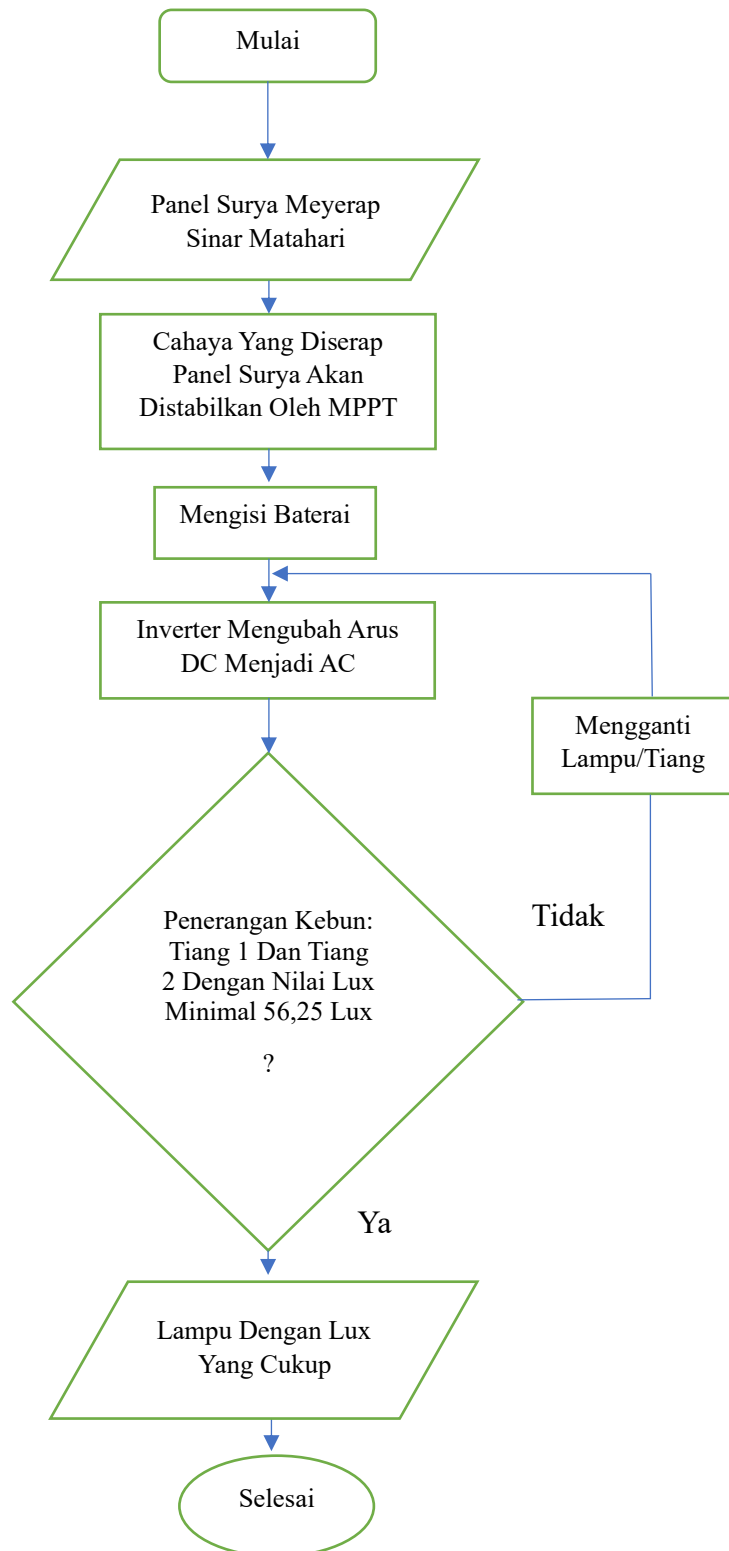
Mulai

Panel Surya Meyerap Sinar Matahari

Cahaya Yang Diserap Panel Surya Akan Distabilkan Oleh MPPT

Mengisi Baterai

Inverter Mengubah Arus DC Menjadi AC

Mengganti Lampu/Tiang

Tidak

Penerangan Kebun: Tiang 1 Dan Tiang 2 Dengan Nilai Lux Minimal 56,25 Lux

?

Ya

Lampu Dengan Lux Yang Cukup

Selesai